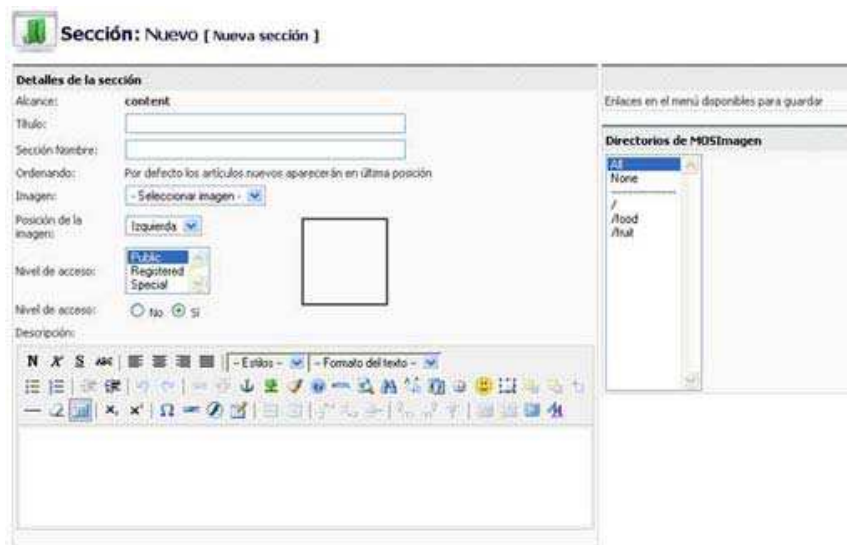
Sección: Nuevo [ Nueva sección ]

Detalles de la sección

Alcance: content

Título:

Sección Nombre:

Ordenando: Por defecto los artículos nuevos aparecerán en última posición

Imagen: - Seleccionar imagen -

Posición de la imagen: Izquierda

Nivel de acceso: Public Registered Special

Nivel de acceso: No Sí

Descripción:

N X S ABC | - Estilos - | - Formato del texto -

Enlaces en el menú disponibles para guardar

Directorios de MOSImagen

All
None
------
/
/food
/fruit